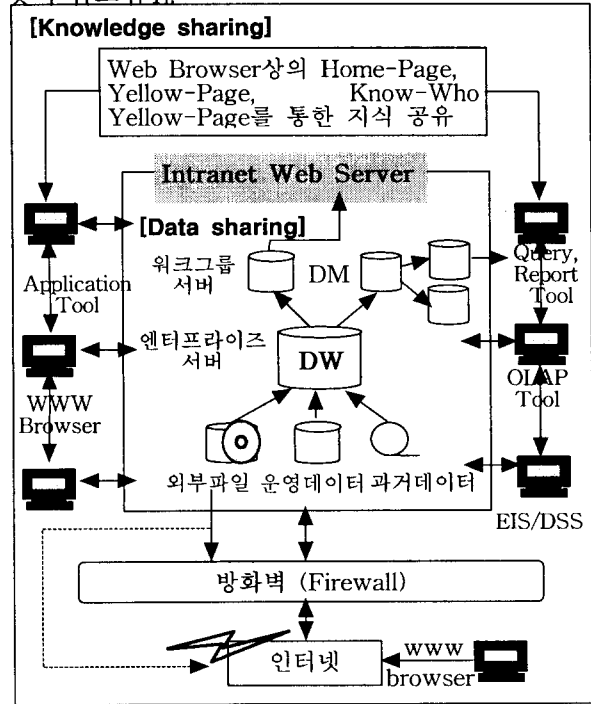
[Knowledge sharing]

Web Browser상의 Home-Page, Yellow-Page, Know-Who Yellow-Page를 통한 지식 공유

Intranet Web Server

[Data sharing]

Application Tool

WWW Browser

워크그룹 서버

DM

Query, Report Tool

엔터프라이즈 서버

DW

OLAP Tool

외부파일 운영데이터 과거데이터

EIS/DSS

방화벽 (Firewall)

인터넷

www browser